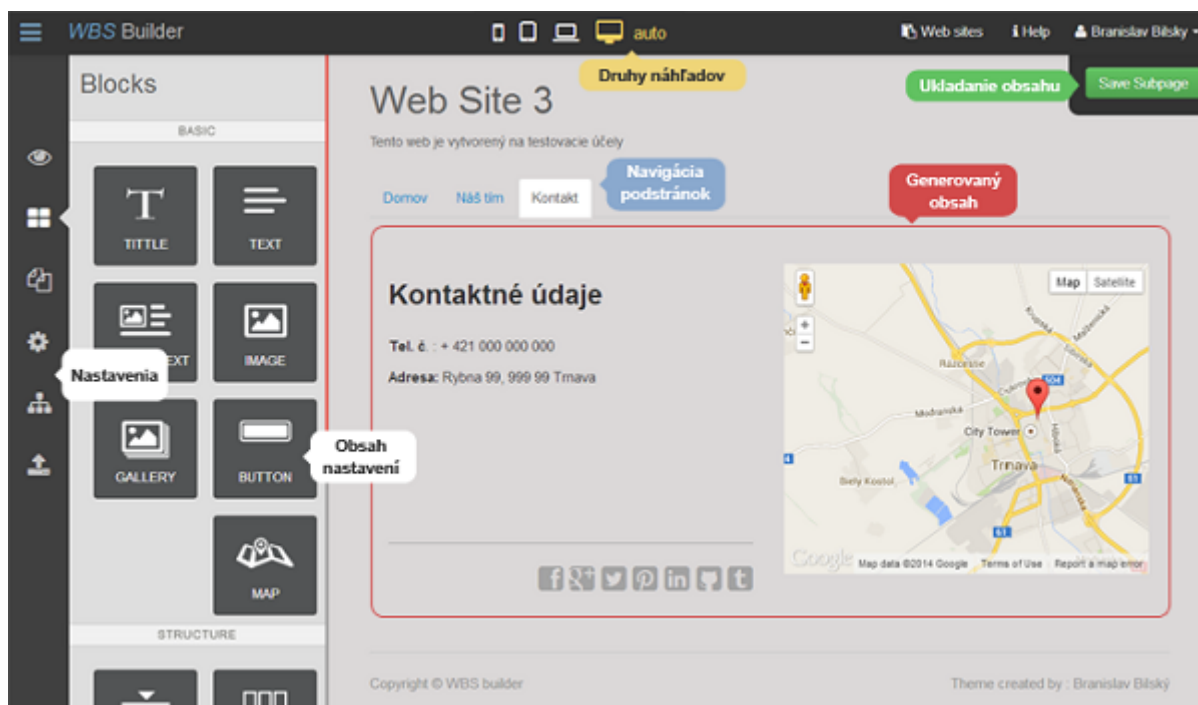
WBS Builder

auto

Web sites  Help  Branislav Bilský

Druhy náhľadov

Ukladanie obsahu  Save Subpage

Blocks

BASIC

TITTLE  TEXT

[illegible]EXT  IMAGE

Nastavenia

GALLERY  BUTTON

Obsah nastavení

MAP

STRUCTURE

Web Site 3

Tento web je vytvorený na testovacie účely

Navigácia podstránok

Generovaný obsah

Domov  Náš tím  Kontakt

Kontaktné údaje

Tel. č. : + 421 000 000 000

Adresa: Rybna 99, 999 99 Trnava

Map  Satellite

Rázcestie

Modranská

City Tower

Trnava

Biely Kostol

Map data ©2014 Google  Terms of Use  Report a map error

Copyright © WBS builder

Theme created by : Branislav Bilský